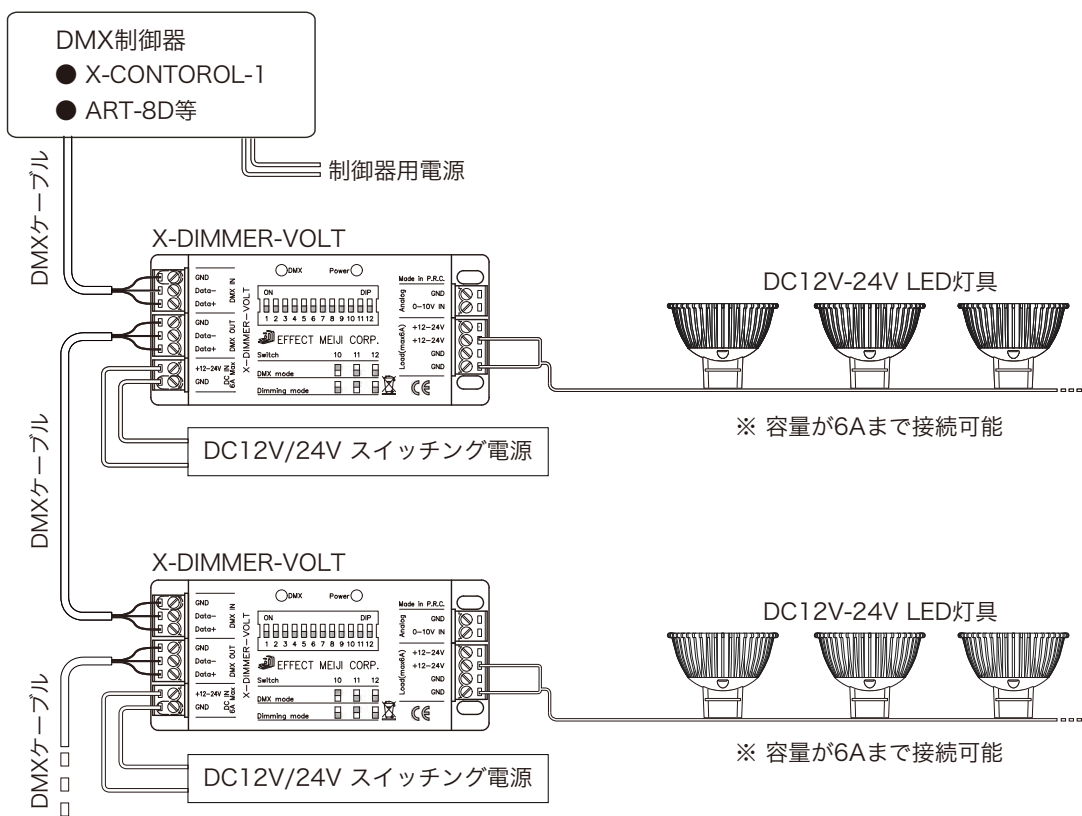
DMX制御器
● X-CONTOROL-1
● ART-8D等

制御器用電源

DMXケーブル

X-DIMMER-VOLT

DMX Power

GND
Data-
Data+
DMX IN

GND
Data-
Data+
DMX OUT

+12-24V
GND
DC IN 6A Max

ON DIP
1 2 3 4 5 6 7 8 9 10 11 12
X-DIMMER-VOLT
EFFECT MEIJI CORP.
Switch 10 11 12
DMX mode
Dimming mode

Made in P.R.C.
Analog
GND
0-10V IN
Load(max6A)
+12-24V
+12-24V
GND
GND

DC12V-24V LED灯具

※ 容量が6Aまで接続可能

DC12V/24V スイッチング電源

DMXケーブル

X-DIMMER-VOLT

DMX Power

GND
Data-
Data+
DMX IN

GND
Data-
Data+
DMX OUT

+12-24V
GND
DC IN 6A Max

ON DIP
1 2 3 4 5 6 7 8 9 10 11 12
X-DIMMER-VOLT
EFFECT MEIJI CORP.
Switch 10 11 12
DMX mode
Dimming mode

Made in P.R.C.
Analog
GND
0-10V IN
Load(max6A)
+12-24V
+12-24V
GND
GND

DC12V-24V LED灯具

※ 容量が6Aまで接続可能

DC12V/24V スイッチング電源

DMXケーブル